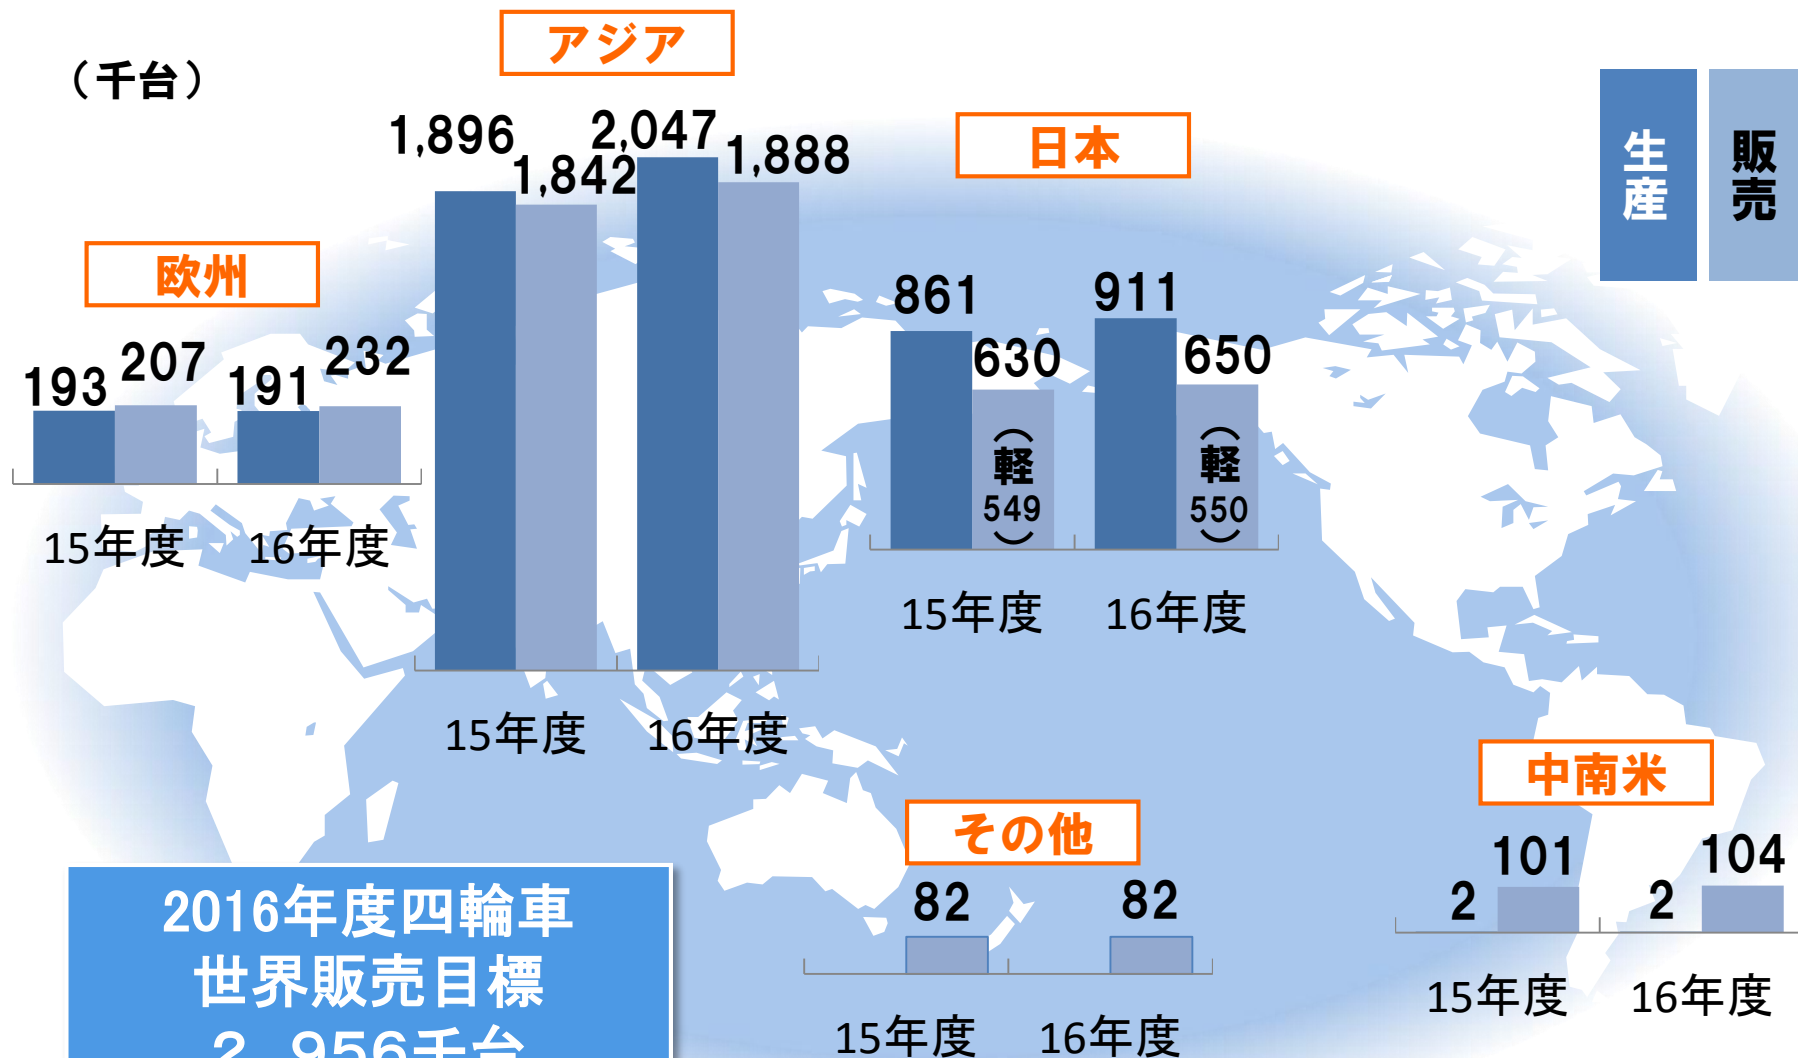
（千台）

アジア
1,896 1,842 2,047 1,888
15年度 16年度

日本
861 630 （軽549） 911 650 （軽550）
15年度 16年度

生産
販売

欧州
193 207 191 232
15年度 16年度

中南米
2 101 2 104
15年度 16年度

その他
82 82
15年度 16年度

2016年度四輪車
世界販売目標
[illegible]